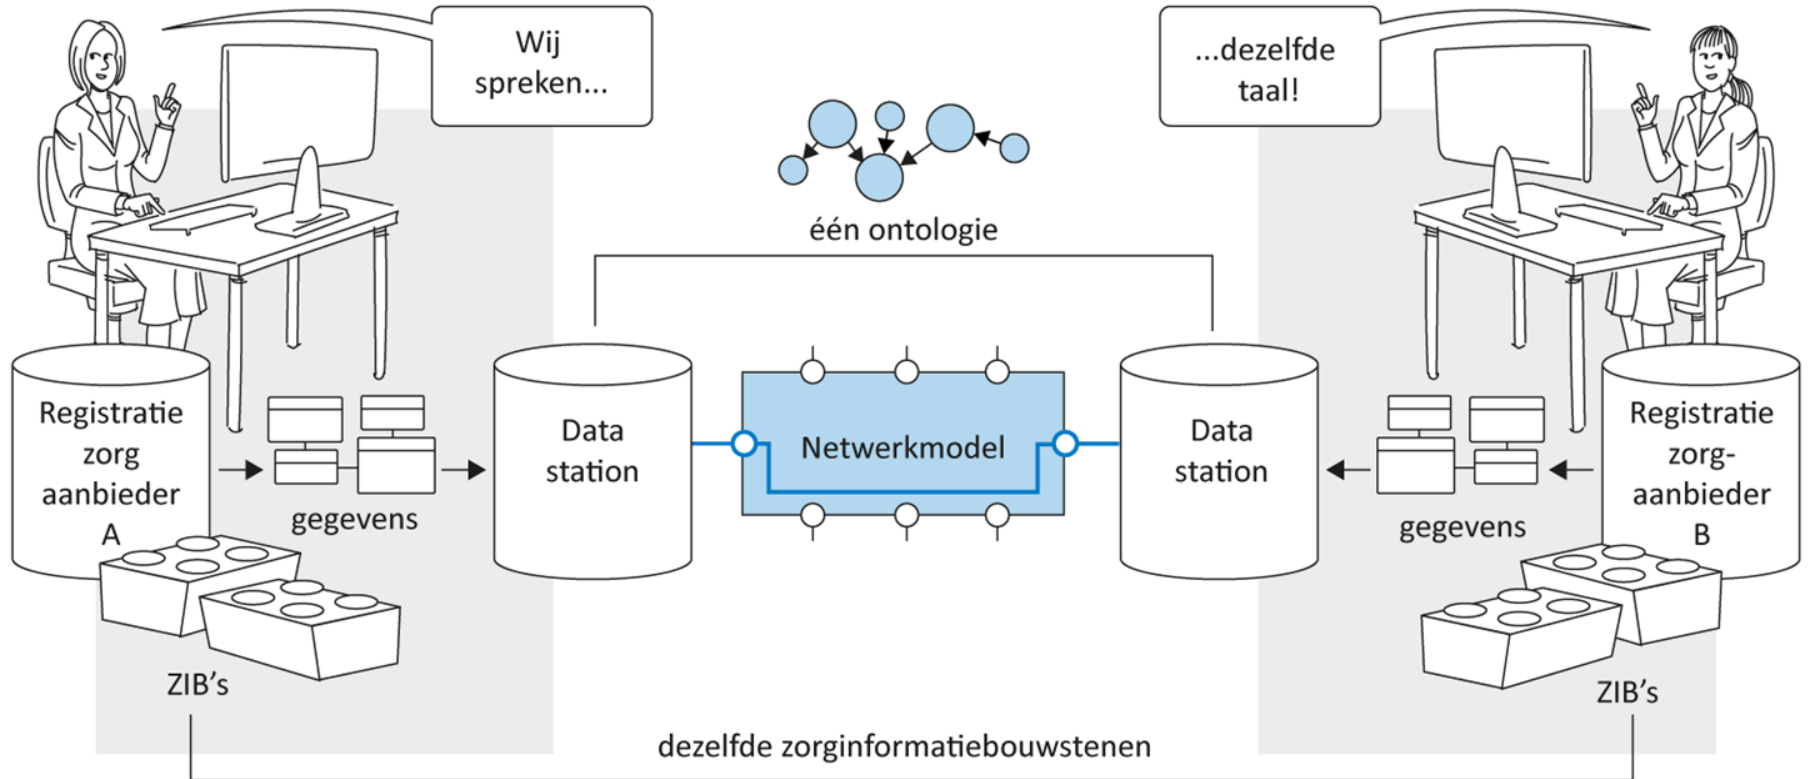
Wij spreken...

...dezelfde taal!

één ontologie

Registratie zorg aanbieder A

gegevens

Data station

Netwerkmodel

Data station

gegevens

Registratie zorg-aanbieder B

ZIB's

ZIB's

dezelfde zorginformatiebouwstenen